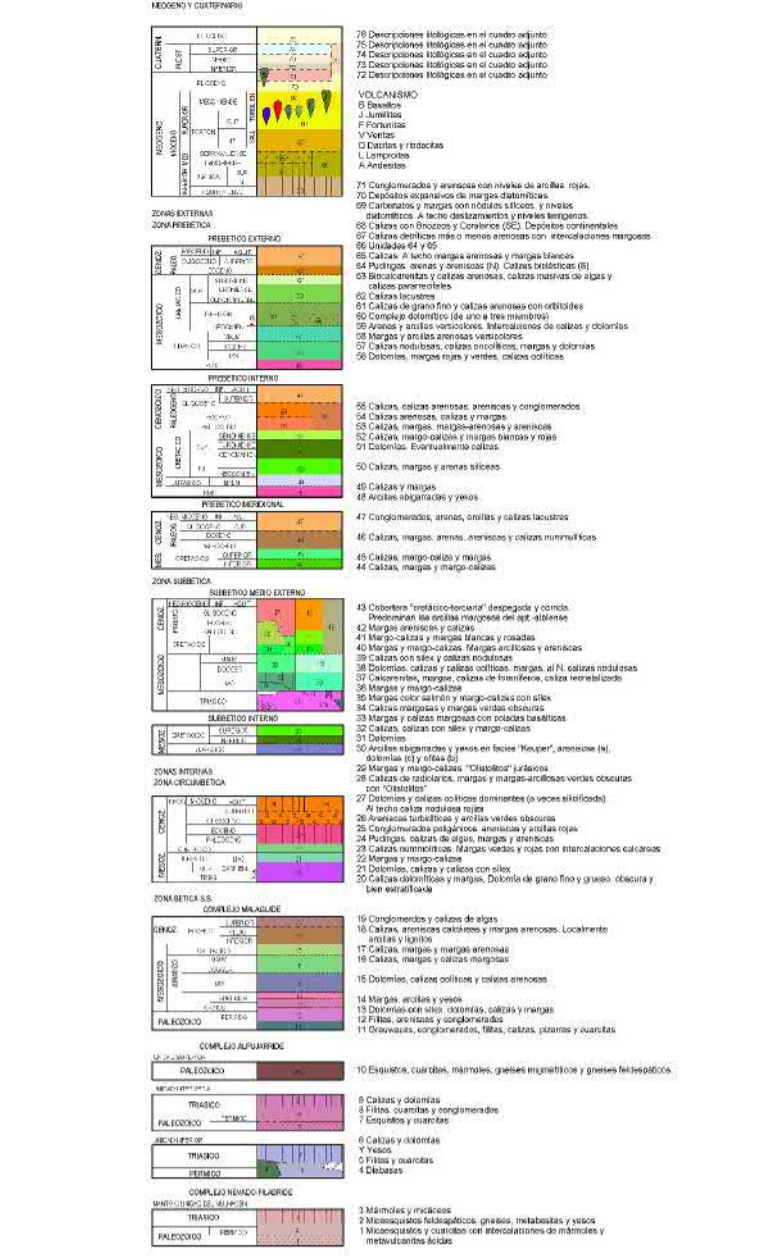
NEOGENO Y CUATERNARIO

CUATERN.
PLEIST.
PLIOCENO
NEOGENO
MIOCENO
MESSINIENSE
TORTON.
SERRAVALLIENSE
LANGHIENSE
BURDIGAL.
AQUITANIENSE
TURBIO

78 Descripciones litológicas en el cuadro adjunto
75 Descripciones litológicas en el cuadro adjunto
74 Descripciones litológicas en el cuadro adjunto
73 Descripciones litológicas en el cuadro adjunto
72 Descripciones litológicas en el cuadro adjunto

VOLCANISMO
B Basaltos
J Jumillitas
F Fortunitas
V Veritas
D Dacitas y riodacitas
L Lamproitas
A Andesitas

71 Conglomerados y areniscas con niveles de arcillas rojas
70 Depósitos expansivos de margas diatomíticas
69 Carbonatos y margas con nódulos silíceos, y niveles diatomíticos. A techo deslizamientos y niveles terrígenos.
68 Calizas con Briozoos y Corales (SE). Depósitos continentales
67 Calizas detríticas más o menos arenosas con intercalaciones margosas
66 Unidades 64 y 65

ZONAS EXTERNAS
ZONA PREBETICA
PREBETICO EXTERNO

CENOZ.
PALEO.
EOCENO
OLIGOCENO
MESOZOICO
CRETACICO
JURASICO
TRIASICO

65 Calizas. A techo margas arenosas y margas blancas
64 Pudingas, arenas y areniscas (N). Calizas bioclásticas (S)
63 Biocalcarenitas y calizas arenosas, calizas masivas de algas y calizas pararrecifales
62 Calizas lacustres
61 Calizas de grano fino y calizas arenosas con orbitolinas
60 Complejo dolomítico (de uno a tres miembros)
59 Arenas y arcillas versicolores. Intercalaciones de calizas y dolomías
58 Margas y arcillas arenosas versicolores
57 Calizas nodulosas, calizas oncolíticas, margas y dolomías
56 Dolomías, margas rojas y verdes, calizas oolíticas

PREBETICO INTERNO

CENOZOICO
PALEOGENO
MESOZOICO
CRETACICO
JURASICO

55 Calizas, calizas arenosas, areniscas y conglomerados
54 Calizas arenosas, calizas y margas
53 Calizas, margas, margas-arenosas y areniscas
52 Calizas, margo-calizas y margas blancas y rojas
51 Dolomías. Eventualmente calizas
50 Calizas, margas y arenas silíceas
49 Calizas y margas
48 Arcillas abigarradas y yesos

PREBETICO MERIDIONAL

CENOZ.
PALEO.
MES.
CRETACICO

47 Conglomerados, arenas, arcillas y calizas lacustres
46 Calizas, margas, arenas, areniscas y calizas nummulíticas
45 Calizas, margo-calizas y margas
44 Calizas, margas y margo-calizas

ZONA SUBBETICA
SUBBETICO MEDIO EXTERNO

CENOZ.
PALEOG.
MESOZOICO
CRETACICO
TRIASICO

43 Cobertera "cretácico-terciaria" despegada y corrida. Predominan las arcillas margosas del apt.-albiense
42 Margas areniscas y calizas
41 Margo-calizas y margas blancas y rosadas
40 Margas y margo-calizas. Margas arcillosas y areniscas
39 Calizas con sílex y calizas nodulosas
38 Dolomías, calizas y calizas oolíticas, margas, al N. calizas nodulosas
37 Calcarenitas, margas, calizas de foraminíferos, caliza recristalizada
36 Margas y margo-calizas
35 Margas color salmón y margo-calizas con sílex
34 Calizas margosas y margas verdes obscuras
33 Margas y calizas margosas con coladas basálticas
32 Calizas, calizas con sílex y margo-calizas
31 Dolomías
30 Arcillas abigarradas y yesos en facies "Keuper", areniscas (a), dolomías (c) y ofitas (b)

SUBBETICO INTERNO

MESOZ.
CRETACICO
JURASICO

29 Margas y margo-calizas. "Olistolitos" jurásicos
28 Calizas de radiolarios, margas y margas-arcillosas verdes obscuras con "Olistolitos"

ZONAS INTERNAS
ZONA CIRCUMBETICA

CENOZ.
MIOCENO
OLIGOCENO
EOCENO
PALEOCENO
MESOZ.
TRIAS

27 Dolomías y calizas oolíticas dominantes (a veces silicificada). Al techo calizas nodulosa rojas
26 Areniscas turbidíticas y arcillas verdes obscuras
25 Conglomerados poligénicos, areniscas y arcillas rojas
24 Pudingas, calizas de algas, margas y areniscas
23 Calizas nummulíticas. Margas verdes y rojas con intercalaciones calcáreas
22 Margas y margo-calizas
21 Dolomías, calizas y calizas con sílex
20 Calizas dolomíticas y margas. Dolomía de grano fino y grueso, obscura y bien estratificada

ZONA BETICA S.S.
COMPLEJO MALAGUIDE

CENOZ.
MESOZOICO
PALEOZOICO
PERMICO

19 Conglomerados y calizas de algas
18 Calizas, areniscas calcáreas y margas arenosas. Localmente arcillas y lignitos
17 Calizas, margas y margas arenosas
16 Calizas, margas y calizas margosas
15 Dolomías, calizas oolíticas y calizas arenosas
14 Margas, arcillas y yesos
13 Dolomías con sílex, dolomías, calizas y margas
12 Filitas, areniscas y conglomerados
11 Grauwacas, conglomerados, filitas, calizas, pizarras y cuarcitas

COMPLEJO ALPUJARRIDE

PALEOZOICO

10 Esquistos, cuarcitas, mármoles, gneises migmatíticos y gneises feldespáticos

TRIASICO
PALEOZOICO
PERMICO

9 Calizas y dolomías
8 Filitas, cuarcitas y conglomerados
7 Esquistos y cuarcitas

TRIASICO
PERMICO

6 Calizas y dolomías
Y Yesos
5 Filitas y cuarcitas
4 Diabasas

COMPLEJO NEVADO FILABRIDE

TRIASICO
PALEOZOICO
PERMICO

3 Mármoles y micáceos
2 Micaesquistos feldespáticos, gneises, metabasitas y yesos
1 Micaesquistos y cuarcitas con intercalaciones de mármoles y metavulcanitas ácidas